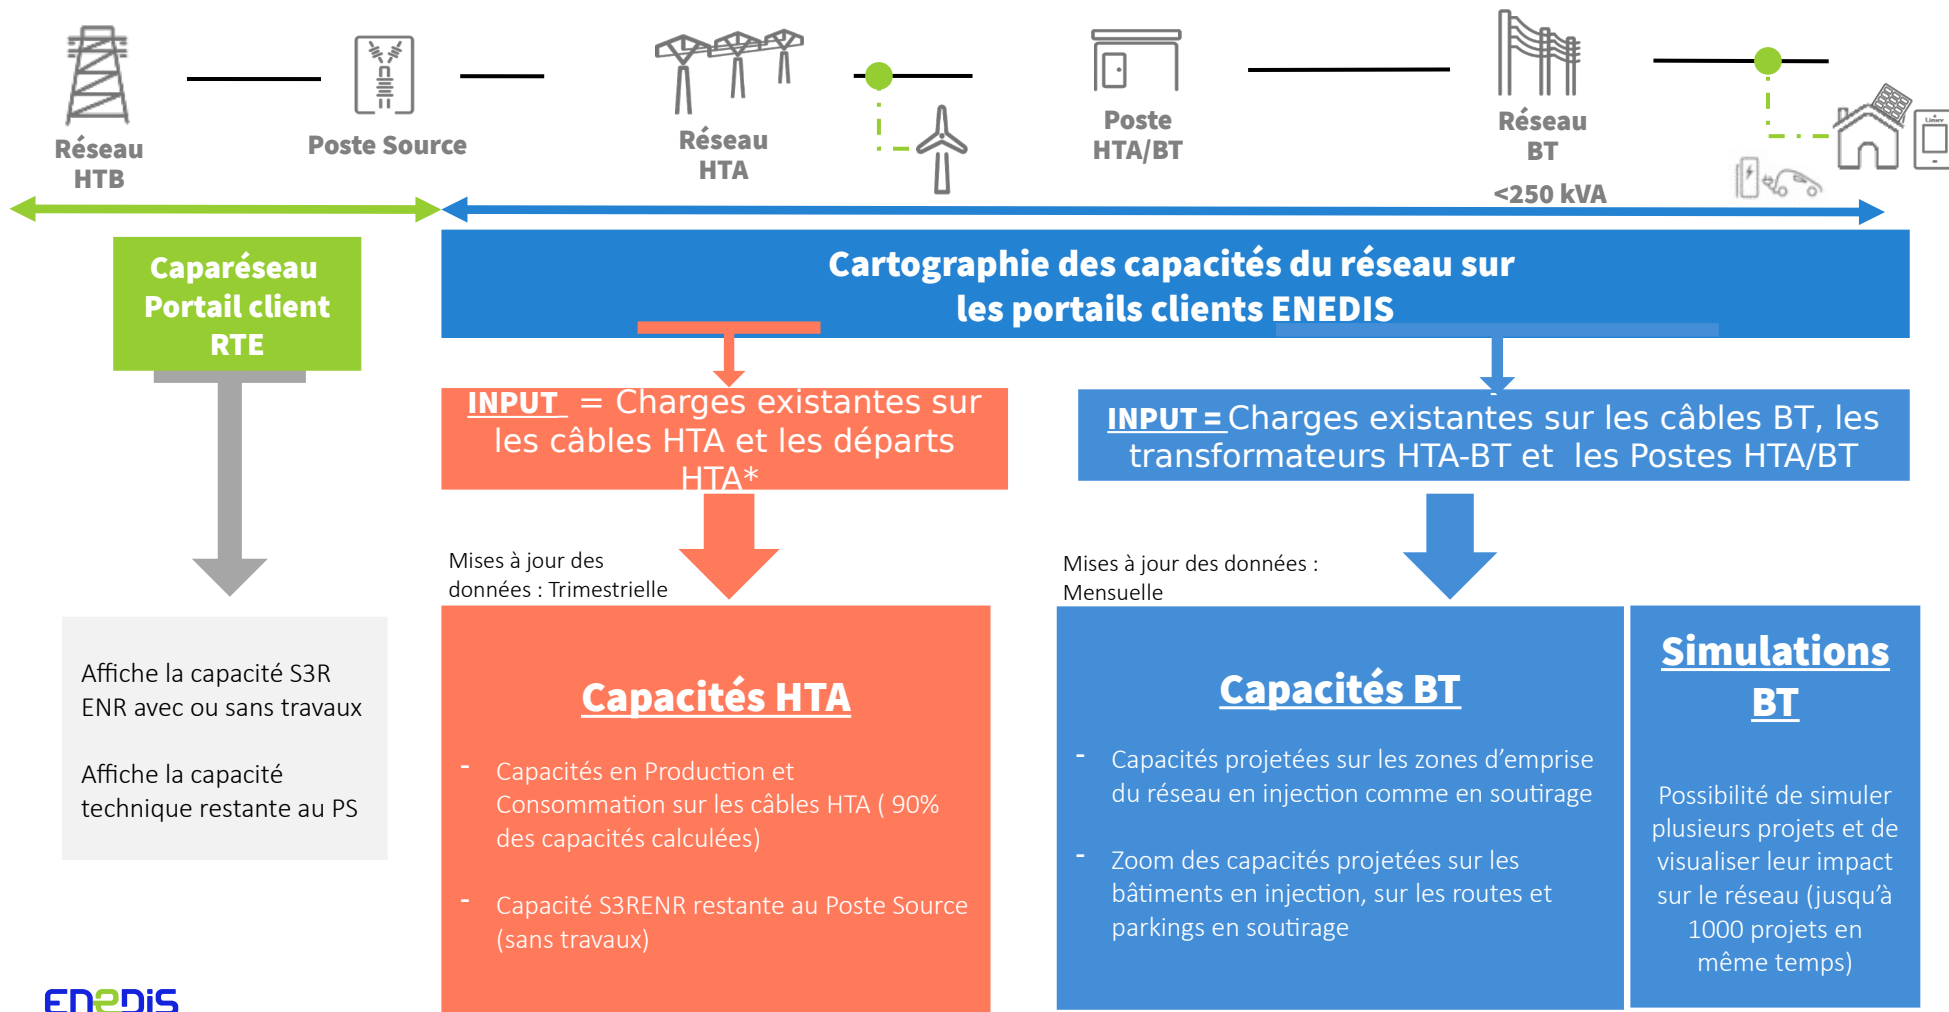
Réseau HTB

Poste Source

Réseau HTA

Poste HTA/BT

Réseau BT

<250 kVA

Caparéseau Portail client RTE

Cartographie des capacités du réseau sur les portails clients ENEDIS

INPUT = Charges existantes sur les câbles HTA et les départs HTA*

INPUT = Charges existantes sur les câbles BT, les transformateurs HTA-BT et les Postes HTA/BT

Mises à jour des données : Trimestrielle

Mises à jour des données : Mensuelle

Affiche la capacité S3R ENR avec ou sans travaux

Affiche la capacité technique restante au PS

Capacités HTA

- Capacités en Production et Consommation sur les câbles HTA ( 90% des capacités calculées)

- Capacité S3RENR restante au Poste Source (sans travaux)

Capacités BT

- Capacités projetées sur les zones d'emprise du réseau en injection comme en soutirage

- Zoom des capacités projetées sur les bâtiments en injection, sur les routes et parkings en soutirage

Simulations BT

Possibilité de simuler plusieurs projets et de visualiser leur impact sur le réseau (jusqu'à 1000 projets en même temps)

ENEDIS